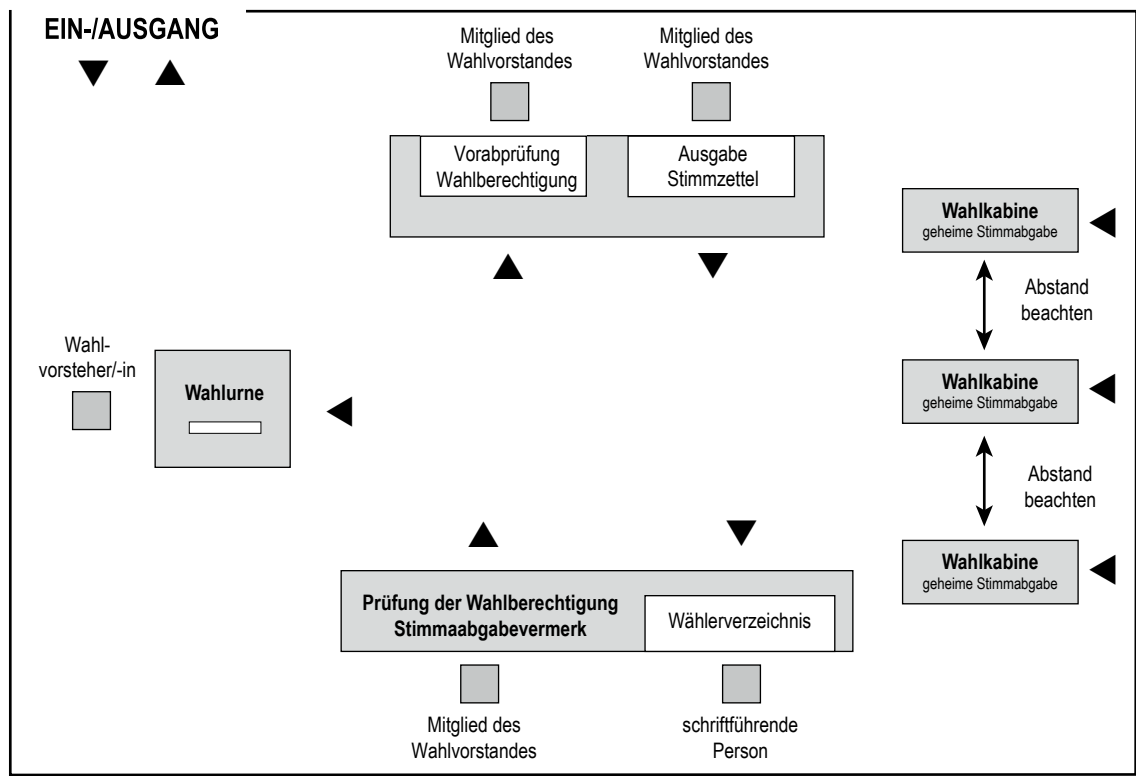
EIN-/AUSGANG

Mitglied des Wahlvorstandes

Mitglied des Wahlvorstandes

Vorabprüfung Wahlberechtigung

Ausgabe Stimmzettel

Wahlkabine
geheime Stimmabgabe

Abstand beachten

Wahl-vorsteher/-in

Wahlurne

Wahlkabine
geheime Stimmabgabe

Abstand beachten

Wahlkabine
geheime Stimmabgabe

Prüfung der Wahlberechtigung
Stimmaabgabevermerk

Wählerverzeichnis

Mitglied des Wahlvorstandes

schriftführende Person